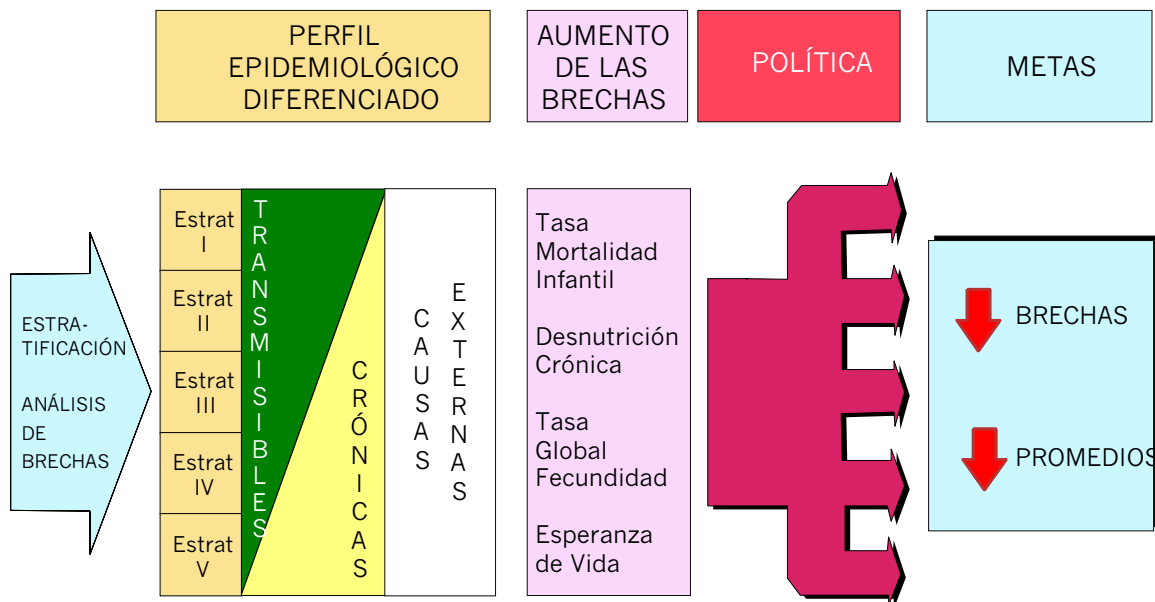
PERFIL EPIDEMIOLÓGICO DIFERENCIADO

AUMENTO DE LAS BRECHAS

POLÍTICA

METAS

ESTRATIFICACIÓN

ANÁLISIS DE BRECHAS

Estrat I

Estrat II

Estrat III

Estrat IV

Estrat V

TRANSMISIBLES

CRÓNICAS

CAUSAS EXTERNAS

Tasa Mortalidad Infantil

Desnutrición Crónica

Tasa Global Fecundidad

Esperanza de Vida

BRECHAS

PROMEDIOS